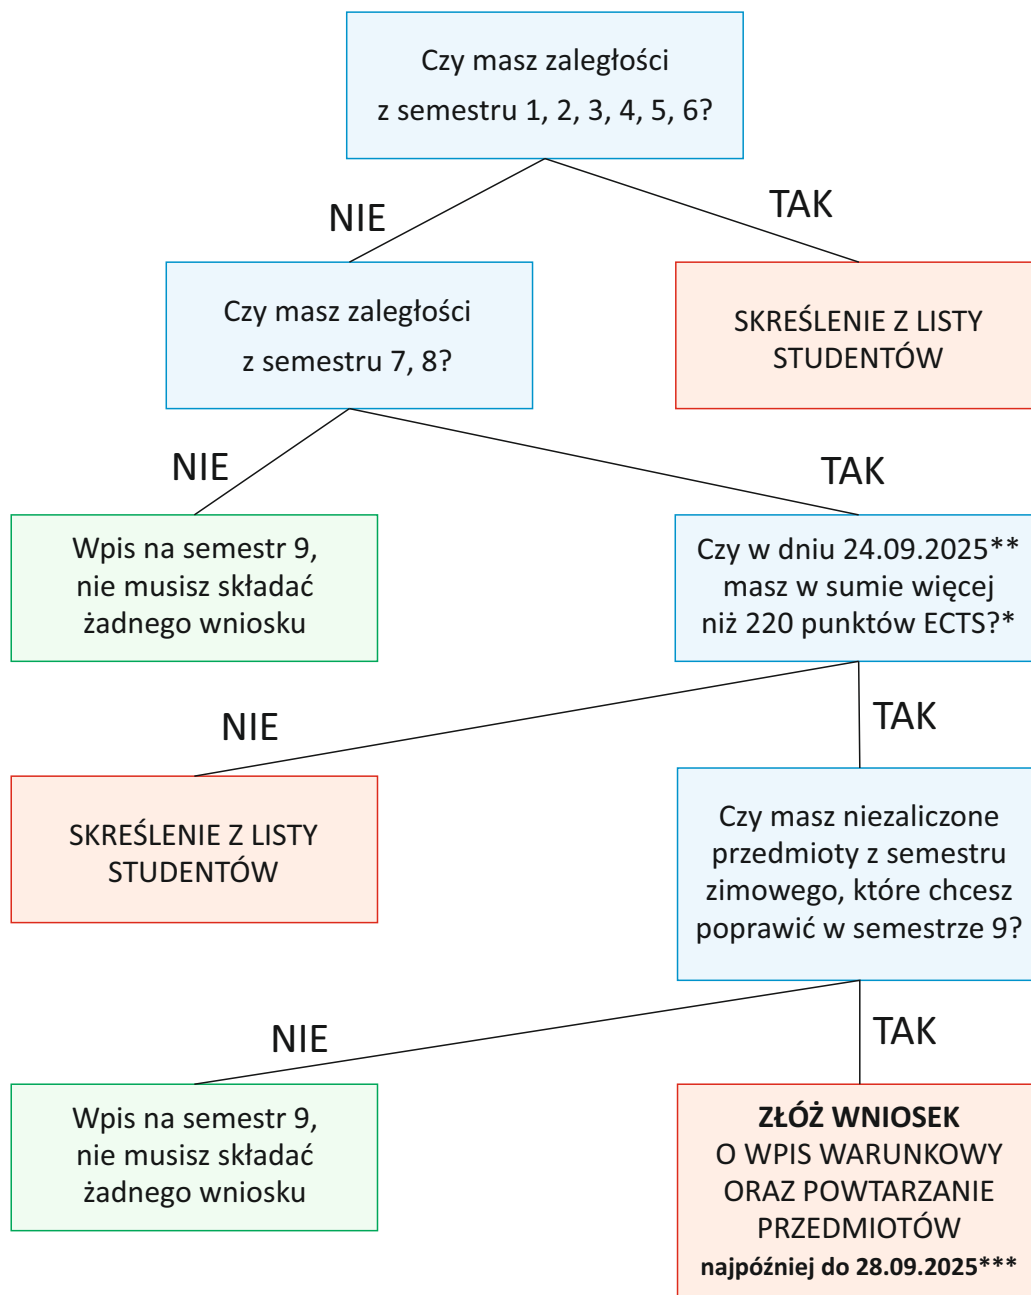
Czy masz zaległości z semestru 1, 2, 3, 4, 5, 6?

NIE

TAK

Czy masz zaległości z semestru 7, 8?

SKREŚLENIE Z LISTY STUDENTÓW

NIE

TAK

Wpis na semestr 9, nie musisz składać żadnego wniosku

Czy w dniu 24.09.2025** masz w sumie więcej niż 220 punktów ECTS?*

NIE

TAK

SKREŚLENIE Z LISTY STUDENTÓW

Czy masz niezaliczone przedmioty z semestru zimowego, które chcesz poprawić w semestrze 9?

NIE

TAK

Wpis na semestr 9, nie musisz składać żadnego wniosku

**ZŁÓŻ WNIOSEK** O WPIS WARUNKOWY ORAZ POWTARZANIE PRZEDMIOTÓW **najpóźniej do 28.09.2025*****